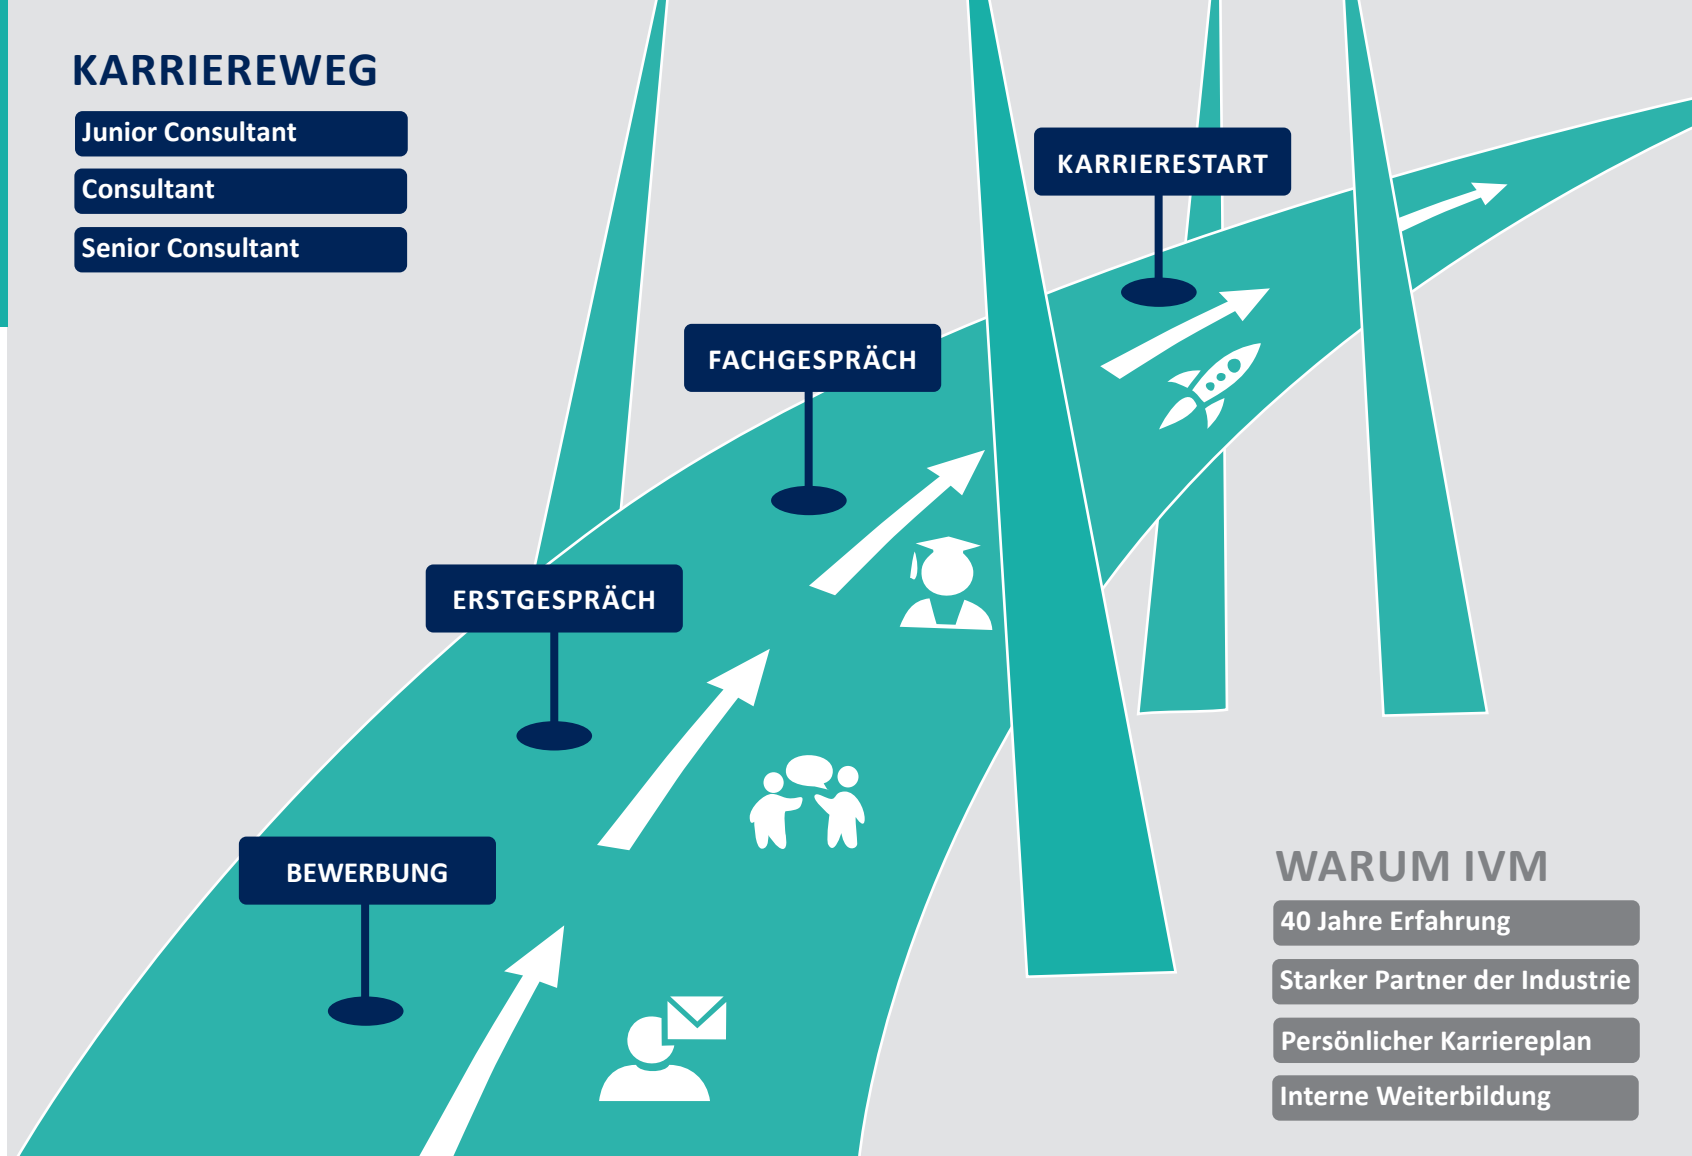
KARRIEREWEG

Junior Consultant

Consultant

Senior Consultant

KARRIERESTART

FACHGESPRÄCH

ERSTGESPRÄCH

BEWERBUNG

WARUM IVM

40 Jahre Erfahrung

Starker Partner der Industrie

Persönlicher Karriereplan

Interne Weiterbildung